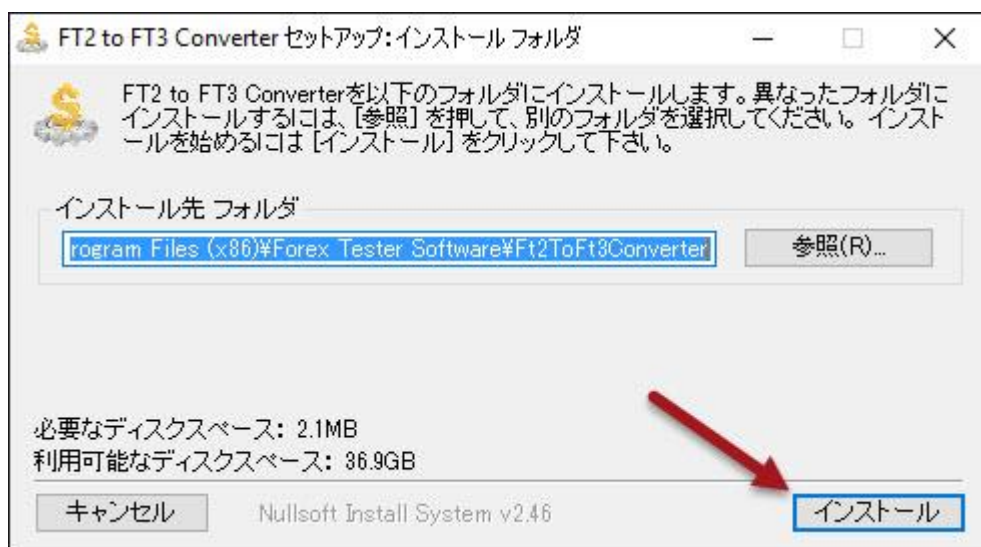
FT2 to FT3 Converter セットアップ: インストール フォルダ

FT2 to FT3 Converterを以下のフォルダにインストールします。異なったフォルダにインストールするには、[参照] を押して、別のフォルダを選択してください。 インストールを始めるには [インストール] をクリックして下さい。

インストール先 フォルダ

rogram Files (x86)¥Forex Tester Software¥Ft2ToFt3Converter

参照(R)...

必要なディスクスペース: 2.1MB
利用可能なディスクスペース: 36.9GB

キャンセル

Nullsoft Install System v2.46

インストール